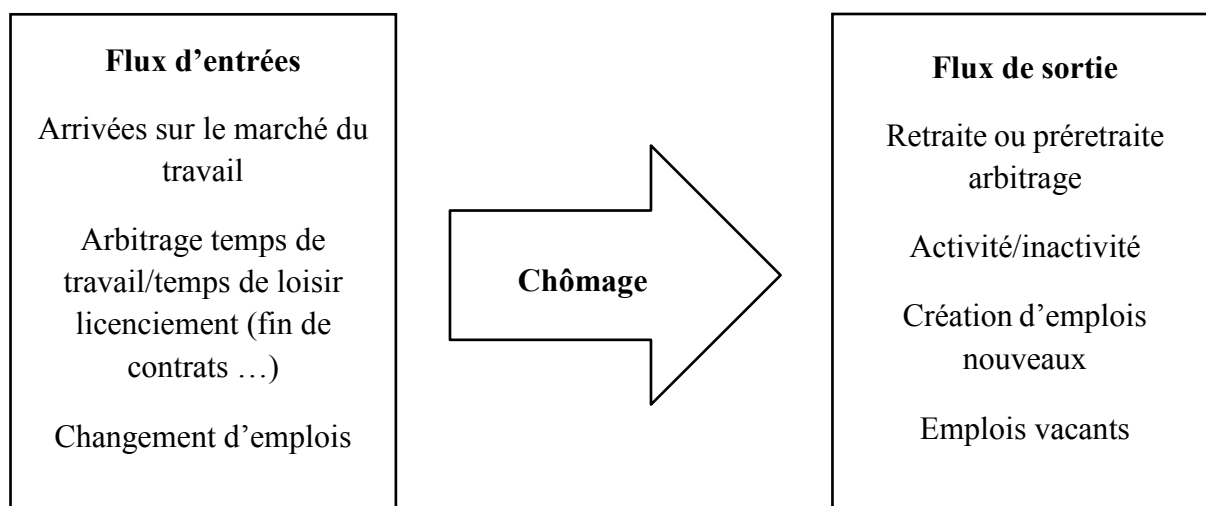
Flux d’entrées

Arrivées sur le marché du travail

Arbitrage temps de travail/temps de loisir licenciement (fin de contrats …)

Changement d’emplois

Chômage

Flux de sortie

Retraite ou préretraite arbitrage

Activité/inactivité

Création d’emplois nouveaux

Emplois vacants